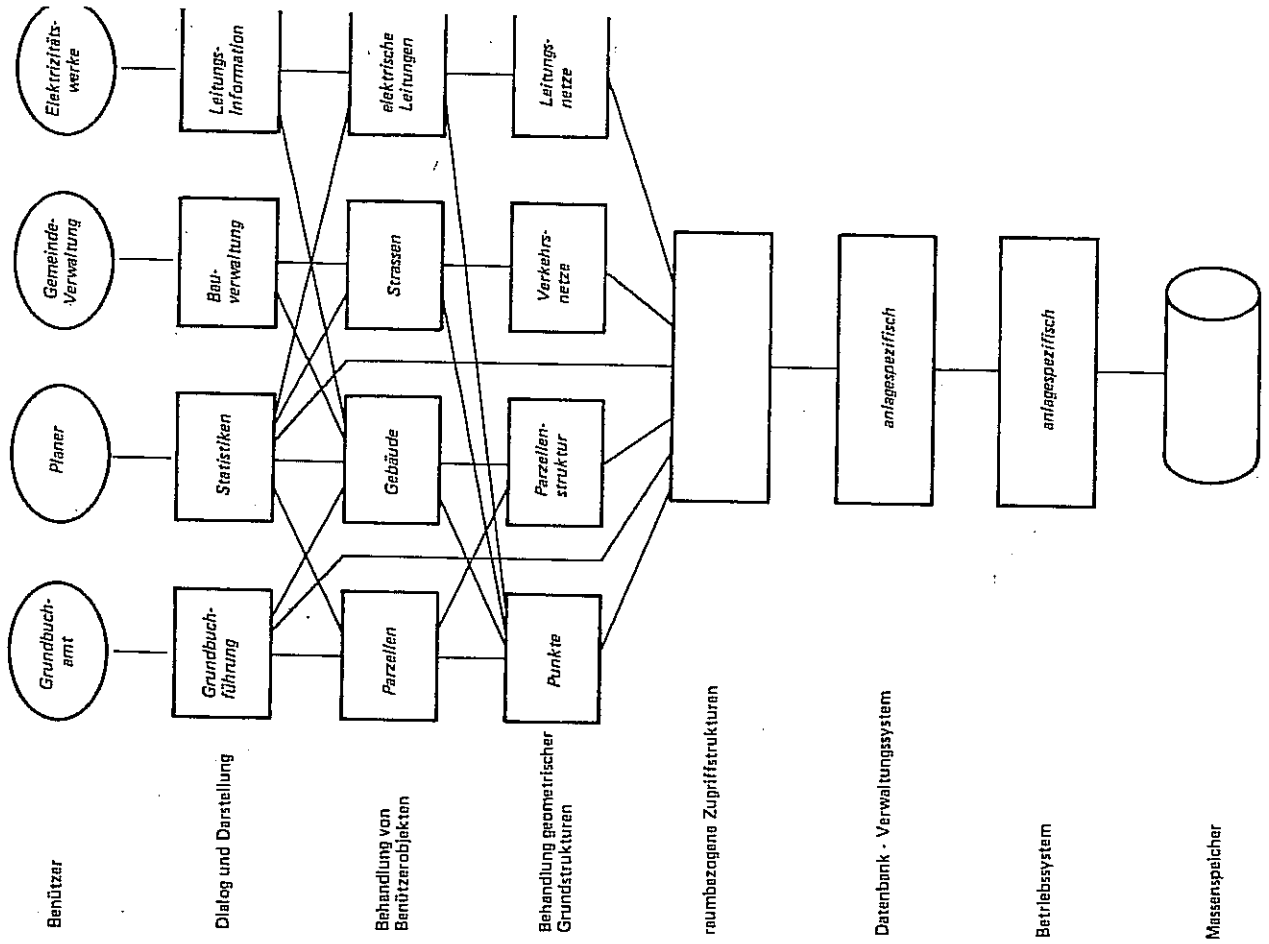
Benützer

Grundbuchamt

Planer

Gemeinde-Verwaltung

Elektrizitätswerke

Dialog und Darstellung

Grundbuchführung

Statistiken

Bauverwaltung

Leitungs-Information

Behandlung von Benützerobjekten

Parzellen

Gebäude

Strassen

elektrische Leitungen

Behandlung geometrischer Grundstrukturen

Punkte

Parzellenstruktur

Verkehrsnetze

Leitungsnetze

raumbezogene Zugriffstrukturen

Datenbank - Verwaltungssystem

anlagespezifisch

Betriebssystem

anlagespezifisch

Massenspeicher